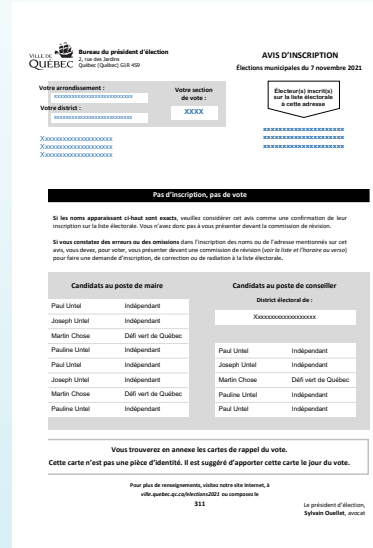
VILLE DE QUÉBEC

Bureau du président d'élection
2, rue des Jardins
Québec (Québec) G1R 4S9

AVIS D'INSCRIPTION
Élections municipales du 7 novembre 2021

Votre arrondissement :
xxxxxxxxxxxxxxxxxxxxxxxxx
Votre district :
xxxxxxxxxxxxxxxxxxxxxxxxx

Votre section de vote :
XXXX

Électeur(s) inscrit(s) sur la liste électorale à cette adresse

Xxxxxxxxxxxxxxxxxxxx
Xxxxxxxxxxxxxxxxxxxx
Xxxxxxxxxxxxxxxxxxxx

xxxxxxxxxxxxxxxxxxxxxxxxx
xxxxxxxxxxxxxxxxxxxxxxxxx
xxxxxxxxxxxxxxxxxxxxxxxxx

Pas d'inscription, pas de vote

Si les noms apparaissant ci-haut sont exacts, veuillez considérer cet avis comme une confirmation de leur inscription sur la liste électorale. Vous n'avez donc pas à vous présenter devant la commission de révision.

Si vous constatez des erreurs ou des omissions dans l'inscription des noms ou de l'adresse mentionnés sur cet avis, vous devez, pour voter, vous présenter devant une commission de révision (voir la liste et l'horaire au verso) pour faire une demande d'inscription, de correction ou de radiation à la liste électorale.

Candidats au poste de maire

| | |
|---|---|
| Paul Untel | Indépendant |
| Joseph Untel | Indépendant |
| Martin Chose | Défi vert de Québec |
| Pauline Untel | Indépendant |
| Paul Untel | Indépendant |
| Joseph Untel | Indépendant |
| Martin Chose | Défi vert de Québec |
| Pauline Untel | Indépendant |

Candidats au poste de conseiller

District électoral de :
Xxxxxxxxxxxxxxxxxxx

| | |
|---|---|
| Paul Untel | Indépendant |
| Joseph Untel | Indépendant |
| Martin Chose | Défi vert de Québec |
| Pauline Untel | Indépendant |
| Paul Untel | Indépendant |

Vous trouverez en annexe les cartes de rappel du vote.
Cette carte n'est pas une pièce d'identité. Il est suggéré d'apporter cette carte le jour du vote.

Pour plus de renseignements, visitez notre site Internet, à ville.quebec.qc.ca/elections2021 ou composez le
311

Le président d'élection,
Sylvain Ouellet, avocat